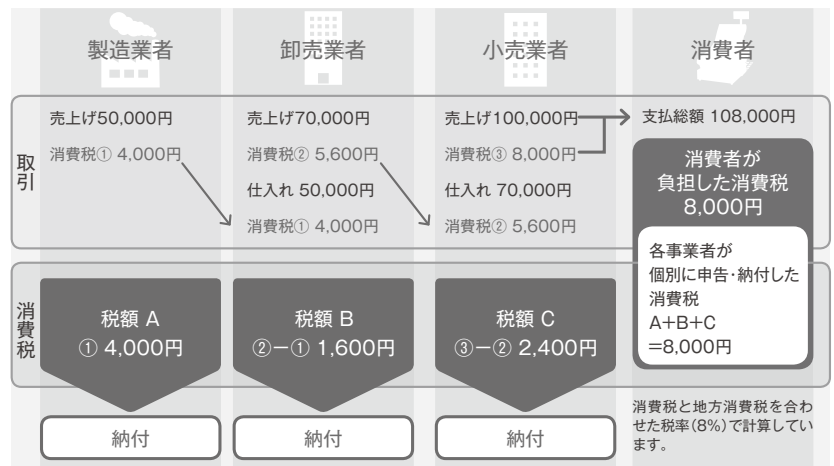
製造業者

卸売業者

小売業者

消費者

取引

売上げ50,000円

消費税① 4,000円

売上げ70,000円

消費税② 5,600円

仕入れ 50,000円

消費税① 4,000円

売上げ100,000円

消費税③ 8,000円

仕入れ 70,000円

消費税② 5,600円

支払総額 108,000円

消費者が負担した消費税 8,000円

各事業者が個別に申告・納付した消費税 A+B+C =8,000円

消費税

税額 A ① 4,000円

税額 B ②−① 1,600円

税額 C ③−② 2,400円

納付

納付

納付

消費税と地方消費税を合わせた税率(8%)で計算しています。